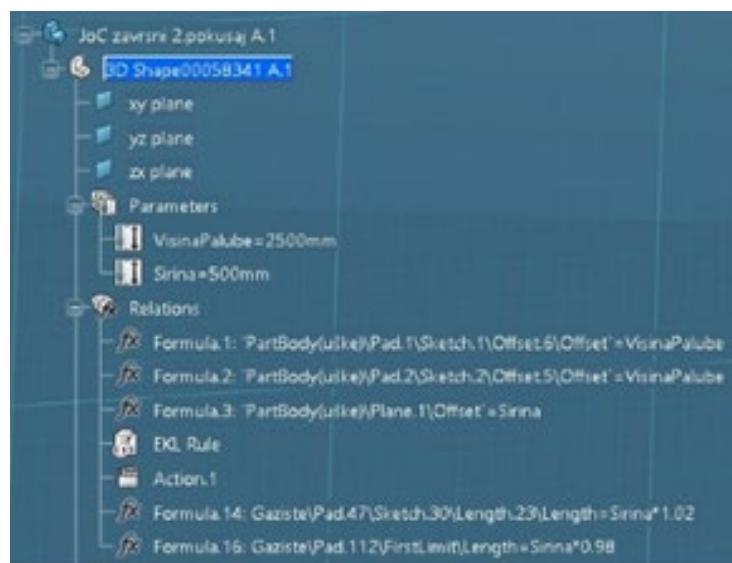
JoC zavrsni 2.pokusaj A.1

3D Shape00058341 A.1

xy plane

yz plane

zx plane

Parameters

VisinaPalube=2500mm

Sirina=500mm

Relations

Formula.1: 'PartBody(ulke)\Pad.1\Sketch.1\Offset.6\Offset'=VisinaPalube

Formula.2: 'PartBody(ulke)\Pad.2\Sketch.2\Offset.5\Offset'=VisinaPalube

Formula.3: 'PartBody(ulke)\Plane.1\Offset'=Sirina

EKL Rule

Action.1

Formula.14: Gaziste\Pad.47\Sketch.30\Length.23\Length=Sirina*1.02

Formula.16: Gaziste\Pad.112\FirstLimit\Length=Sirina*0.98